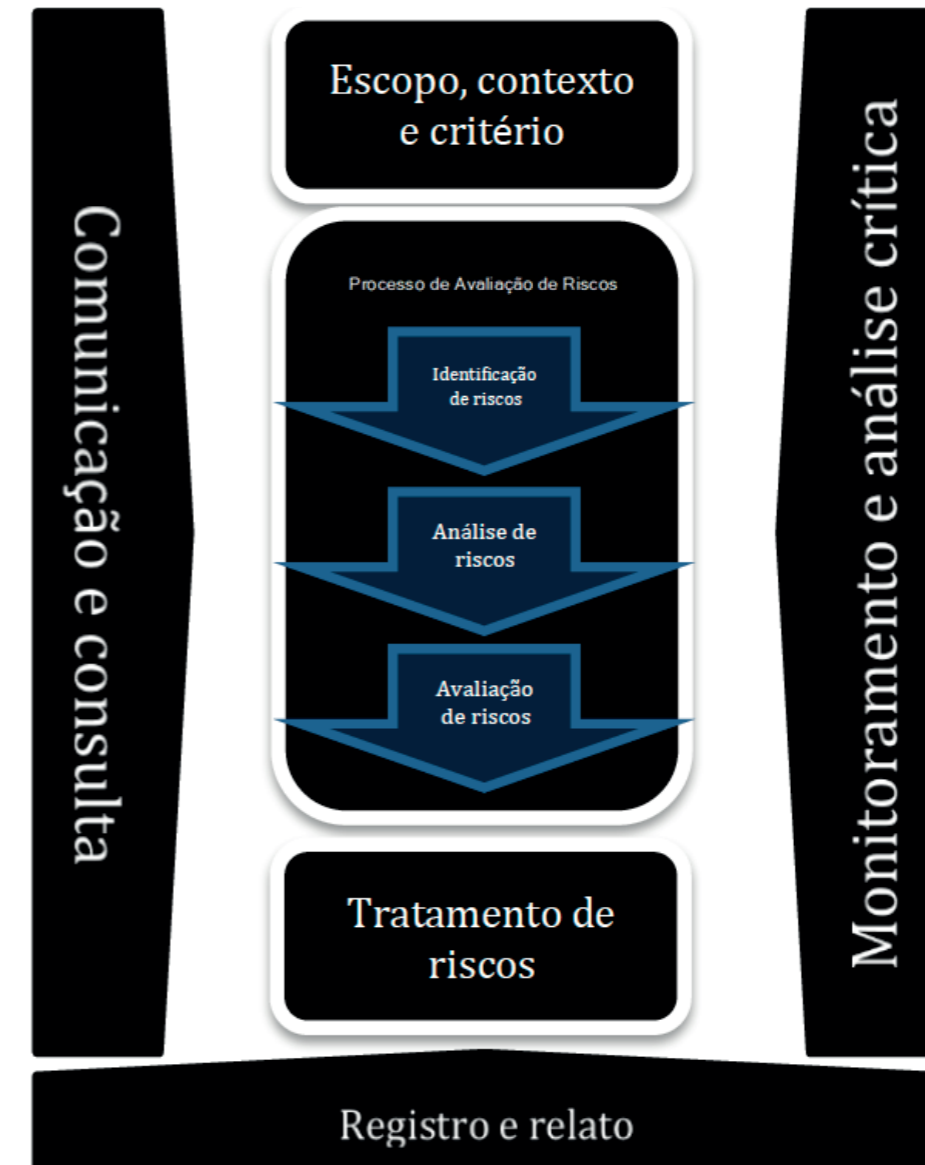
Comunicação e consulta

Escopo, contexto e critério

Processo de Avaliação de Riscos

Identificação de riscos

Análise de riscos

Avaliação de riscos

Tratamento de riscos

Monitoramento e análise crítica

Registro e relato